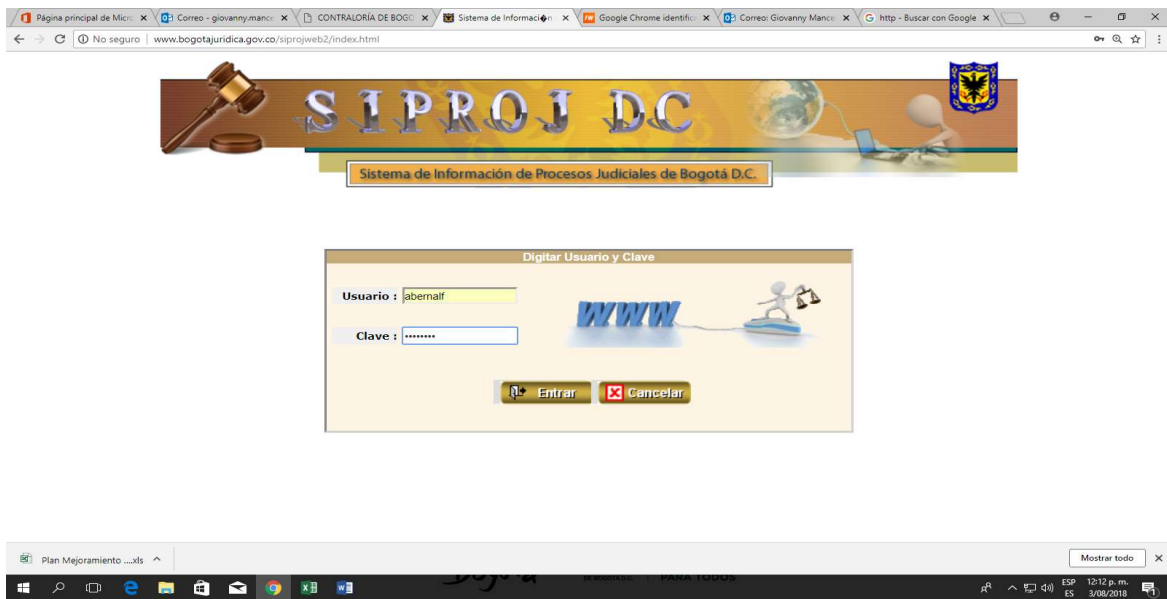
Página principal de Micr ×
Correo - giovanny.mance ×
CONTRALORÍA DE BOGO ×
Sistema de Informaci�n ×
Google Chrome identific ×
Correo: Giovanny Mance ×
http - Buscar con Google ×

No seguro | www.bogotajuridica.gov.co/siprojweb2/index.html

SIPROJ DC

Sistema de Información de Procesos Judiciales de Bogotá D.C.

Digitar Usuario y Clave

Usuario : abernalf

Clave : ••••••••

WWW

Entrar Cancelar

Plan Mejoramiento ....xls ^

Mostrar todo ×

PARA TODOS

ESP ES 12:12 p. m. 3/08/2018